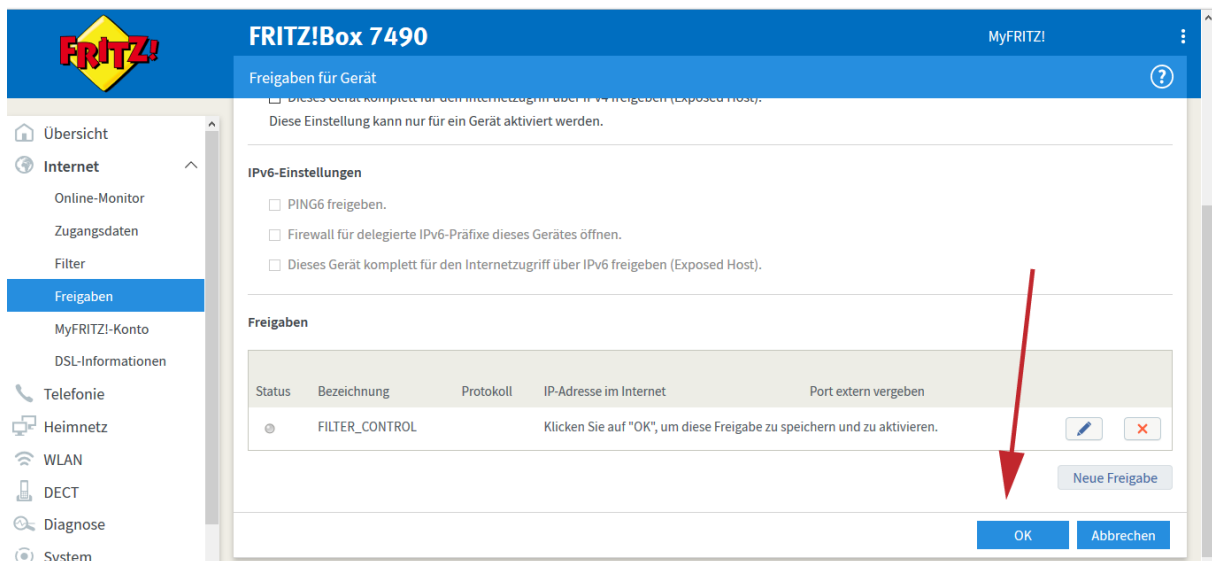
FRITZ!

FRITZ!Box 7490

MyFRITZ!

Freigaben für Gerät

?

Dieses Gerät komplett für den Internetzugriff über IPv4 freigeben (Exposed Host).

Diese Einstellung kann nur für ein Gerät aktiviert werden.

Übersicht
Internet
Online-Monitor
Zugangsdaten
Filter
Freigaben
MyFRITZ!-Konto
DSL-Informationen
Telefonie
Heimnetz
WLAN
DECT
Diagnose
System

IPv6-Einstellungen

PING6 freigeben.

Firewall für delegierte IPv6-Präfixe dieses Gerätes öffnen.

Dieses Gerät komplett für den Internetzugriff über IPv6 freigeben (Exposed Host).

Freigaben

| Status | Bezeichnung | Protokoll | IP-Adresse im Internet | Port extern vergeben | | |
|---|---|---|---|---|---|---|
| | FILTER_CONTROL | | Klicken Sie auf "OK", um diese Freigabe zu speichern und zu aktivieren. | | | ✕ |

Neue Freigabe

OK

Abbrechen